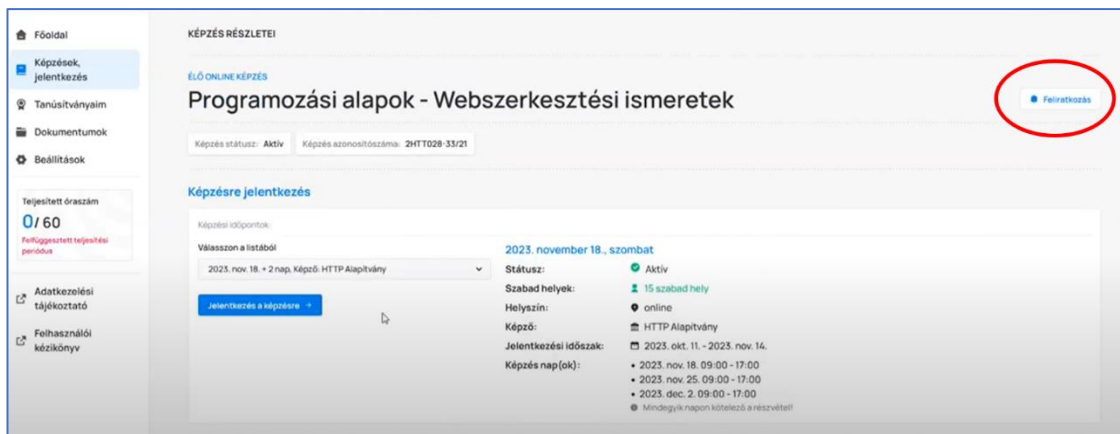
Főoldal
Képzések, jelentkezés
Tanúsítványaim
Dokumentumok
Beállítások

Teljesített óraszám
0/60
Felfüggesztett teljesítési periódus

Adatkezelési tájékoztató
Felhasználói kézikönyv

KÉPZÉS RÉSZLETEI

ÉLŐ ONLINE KÉPZÉS
Programozási alapok - Webszerkesztési ismeretek

Feliratkozás

Képzés státusz: Aktív
Képzés azonosítószáma: 2HTT028-33/21

Képzésre jelentkezés

Képzési időpontok
Válasszon a listából
2023. nov. 18. + 2 nap, Képző: HTTP Alapítvány
Jelentkezés a képzésre →

2023. november 18., szombat

| | |
|---|---|
| Státusz: | Aktív |
| Szabad helyek: | 15 szabad hely |
| Helyszín: | online |
| Képző: | HTTP Alapítvány |
| Jelentkezési időszak: | 2023. okt. 11. - 2023. nov. 14. |
| Képzés nap(ok): | • 2023. nov. 18. 09:00 - 17:00 • 2023. nov. 25. 09:00 - 17:00 • 2023. dec. 2. 09:00 - 17:00 |

Mindegyik napon kötelező a részvétel!